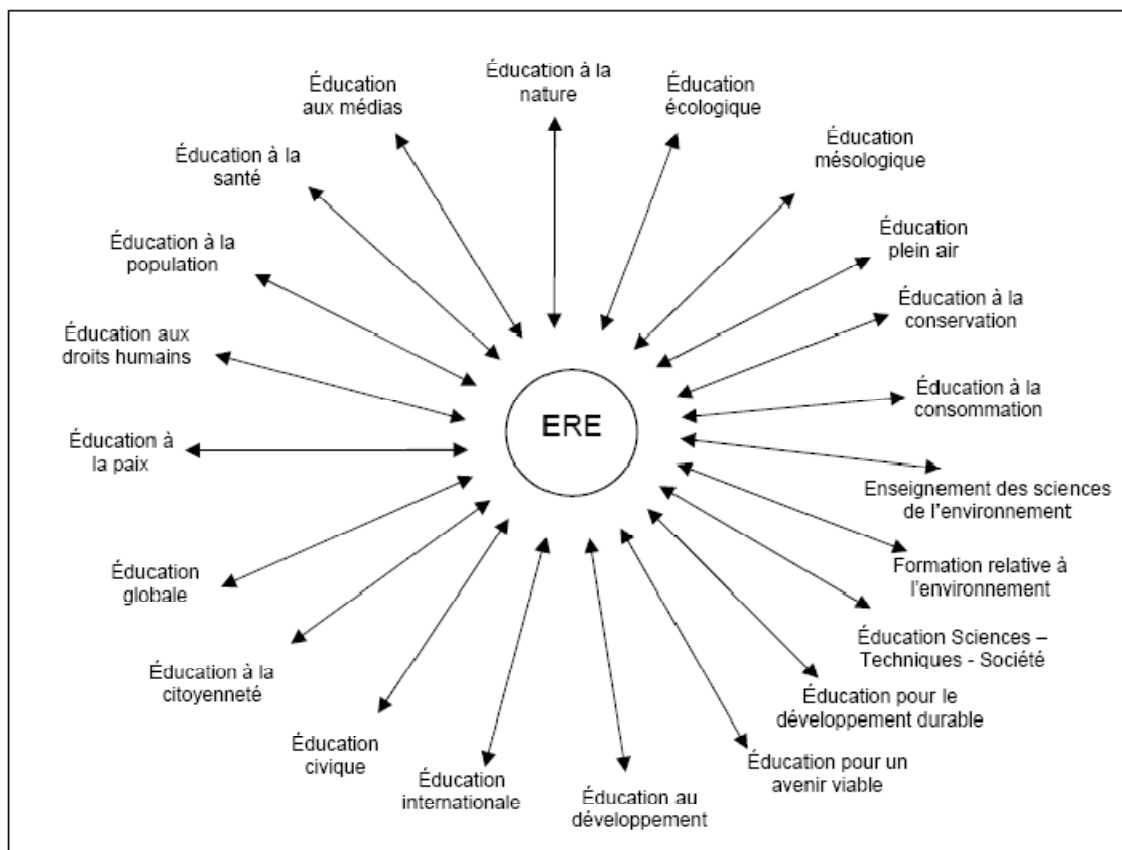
Éducation à la nature

Éducation écologique

Éducation mésologique

Éducation plein air

Éducation à la conservation

Éducation à la consommation

Enseignement des sciences de l'environnement

Formation relative à l'environnement

Éducation Sciences – Techniques - Société

Éducation pour le développement durable

Éducation pour un avenir viable

Éducation au développement

Éducation internationale

Éducation civique

Éducation à la citoyenneté

Éducation globale

Éducation à la paix

Éducation aux droits humains

Éducation à la population

Éducation à la santé

Éducation aux médias

ERE